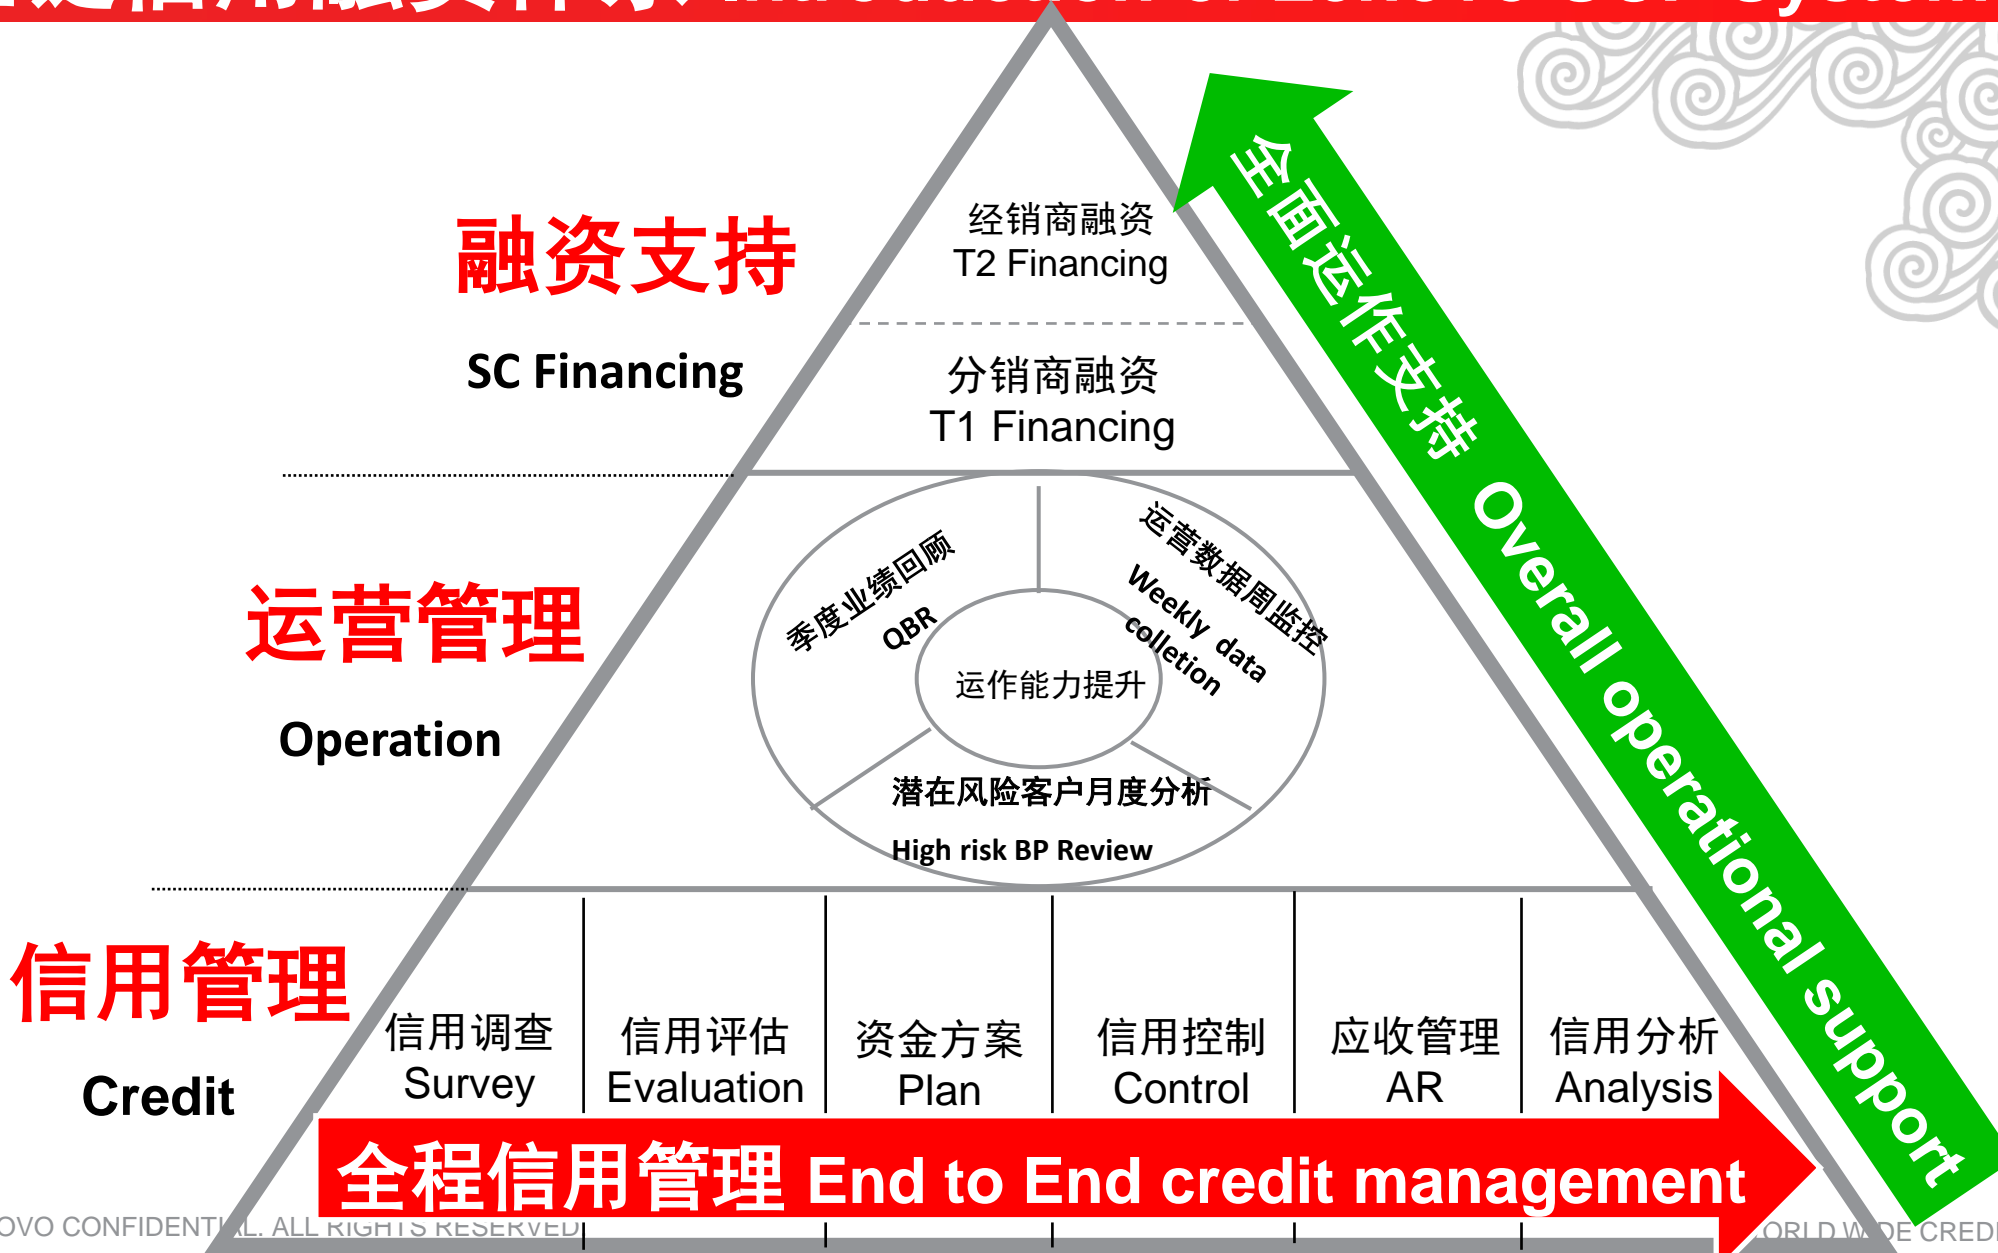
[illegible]

融资支持

SC Financing

经销商融资
T2 Financing

分销商融资
T1 Financing

全面运作支持 Overall operational support

运营管理

Operation

季度业绩回顾
QBR

运营数据周监控
Weekly data colletion

运作能力提升

潜在风险客户月度分析
High risk BP Review

信用管理

Credit

信用调查
Survey

信用评估
Evaluation

资金方案
Plan

信用控制
Control

应收管理
AR

信用分析
Analysis

全程信用管理 End to End credit management

OVO CONFIDENTI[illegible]L. ALL RIGHTS RESERVED

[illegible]ORLD W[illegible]DE CREDI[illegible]